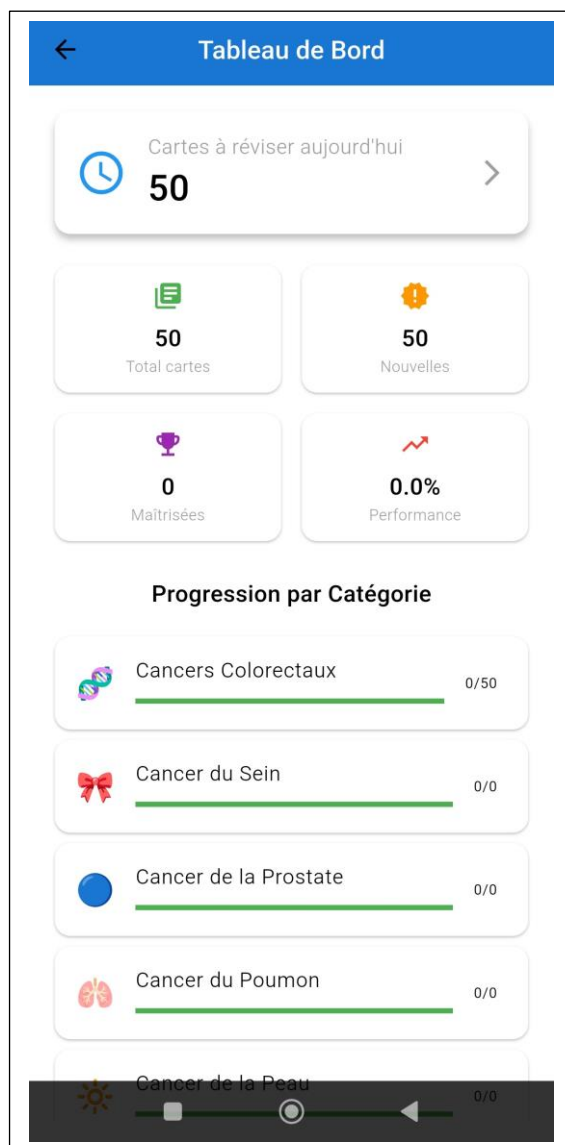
Tableau de Bord

Cartes à réviser aujourd'hui
50

50
Total cartes

50
Nouvelles

0
Maîtrisées

0.0%
Performance

Progression par Catégorie

Cancers Colorectaux
0/50

Cancer du Sein
0/0

Cancer de la Prostate
0/0

Cancer du Poumon
0/0

Cancer de la Peau
0/0